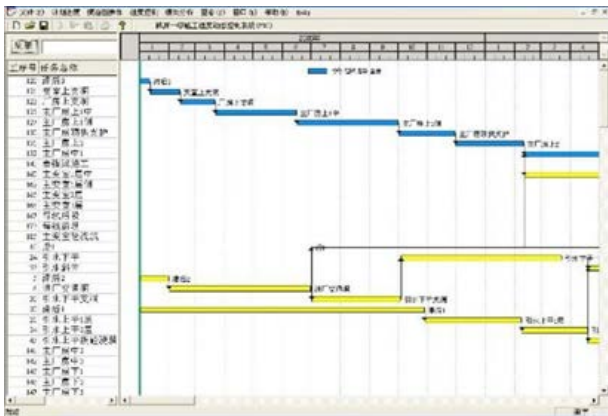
文件(F) 计划处理 精通图解 进度控制 统计分析 窗口(W) 帮助(H)

机床一标施工进度网络控制系统(PC)

工序号 任务名称
井筒1
变室上支架
广场上支架
主厂房上中
主厂房上顶
主厂房钢架支护
主厂房上1
主厂房中1
备料混凝土
主变室上层中
主变室上中层
主变室中层
主变室顶
母线洞段
母线涵洞
主变室钢筋混凝
总1
东北下开
东北斜开
井筒1
进厂交通洞
东北下开支洞
进场1
主厂房1
主厂房上层
东北上开支洞

井筒1
变室上支架
广场上支架
主厂房上中
主厂房上顶
主厂房钢架支护
主厂房上1
进厂交通洞
东北下开支洞
主变

就绪